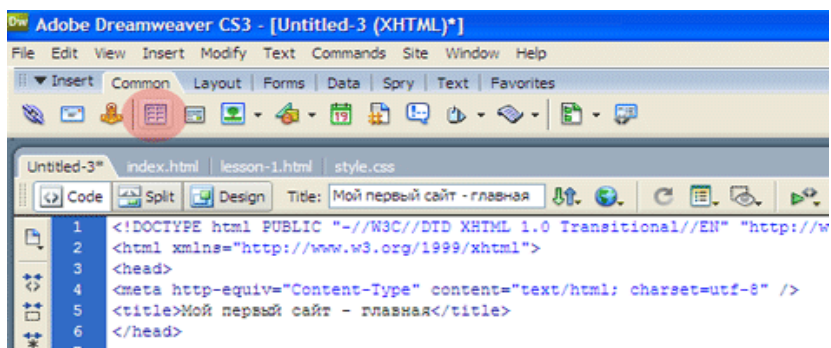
Dw Adobe Dreamweaver CS3 - [Untitled-3 (XHTML)*]

File Edit View Insert Modify Text Commands Site Window Help

▼ Insert Common Layout Forms Data Spry Text Favorites

Untitled-3* index.html lesson-1.html style.css

Code Split Design Title: Мой первый сайт - главная

1 <!DOCTYPE html PUBLIC "-//W3C//DTD XHTML 1.0 Transitional//EN" "http://w
2 <html xmlns="http://www.w3.org/1999/xhtml">
3 <head>
4 <meta http-equiv="Content-Type" content="text/html; charset=utf-8" />
5 <title>Мой первый сайт - главная</title>
6 </head>